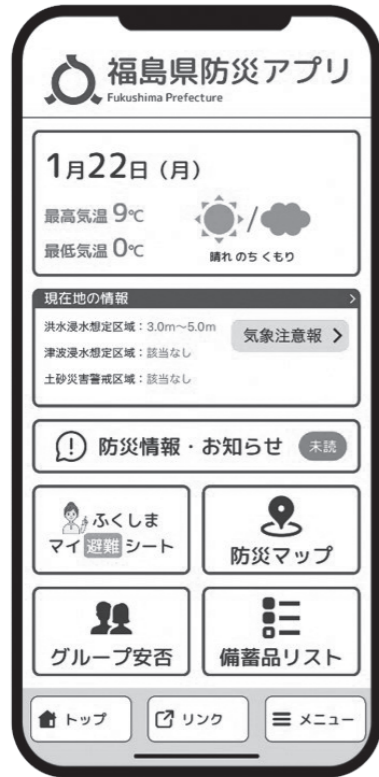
福島県防災アプリ
Fukushima Prefecture

1月22日（月）
最高気温 9℃
最低気温 0℃
晴れ のち くもり

現在地の情報
洪水浸水想定区域：3.0m〜5.0m
津波浸水想定区域：該当なし
土砂災害警戒区域：該当なし
気象注意報 >

防災情報・お知らせ 未読

ふくしま マイ 避難 シート

防災マップ

グループ安否

備蓄品リスト

トップ
リンク
メニュー